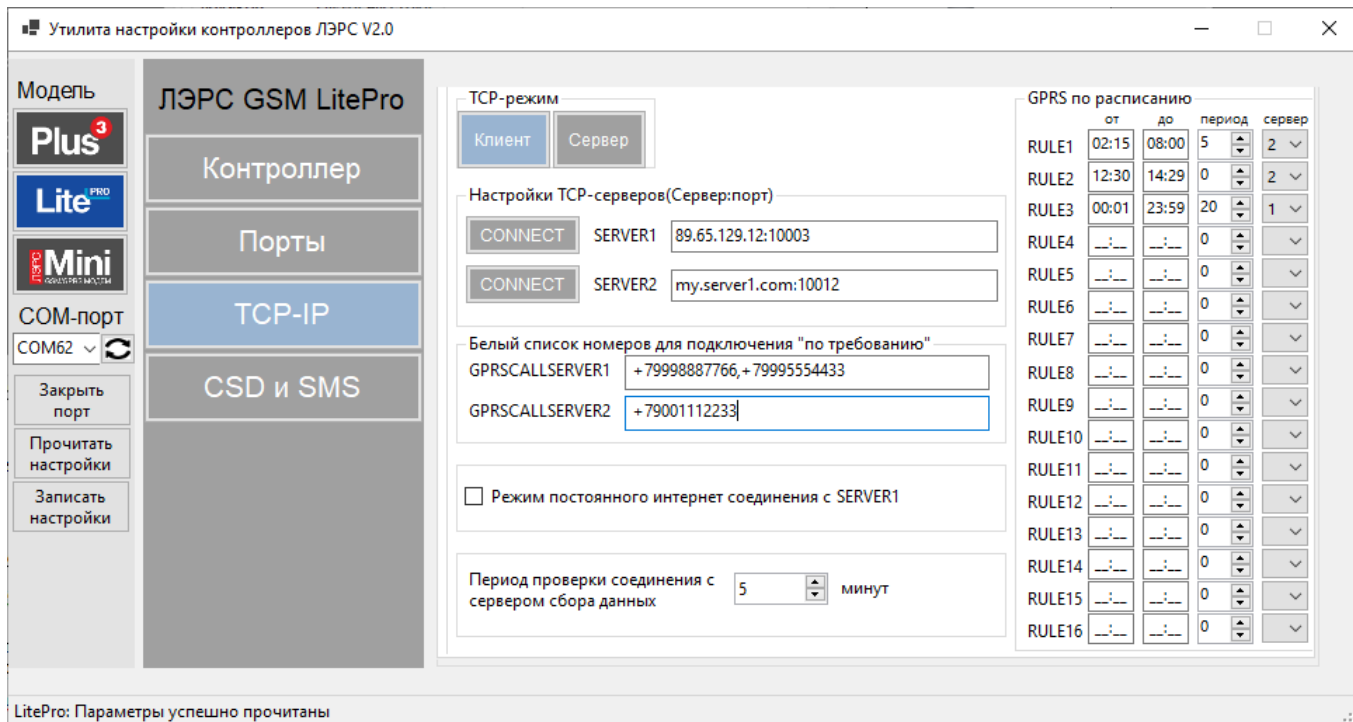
Утилита настройки контроллеров ЛЭРС V2.0

Модель
Plus 3
Lite PRO
ЛЭРС Mini
COM-порт
COM62
Закрыть порт
Прочитать настройки
Записать настройки

ЛЭРС GSM LitePro
Контроллер
Порты
TCP-IP
CSD и SMS

TCP-режим
Клиент
Сервер

Настройки TCP-серверов(Сервер:порт)
CONNECT SERVER1 89.65.129.12:10003
CONNECT SERVER2 my.server1.com:10012

Белый список номеров для подключения "по требованию"
GPRSCALLSERVER1 +79998887766,+79995554433
GPRSCALLSERVER2 +79001112233

Режим постоянного интернет соединения с SERVER1

Период проверки соединения с сервером сбора данных 5 минут

GPRS по расписанию

| | от | до | период | сервер |
|---|---|---|---|---|
| RULE1 | 02:15 | 08:00 | 5 | 2 |
| RULE2 | 12:30 | 14:29 | 0 | 2 |
| RULE3 | 00:01 | 23:59 | 20 | 1 |
| RULE4 | __:__ | __:__ | 0 | |
| RULE5 | __:__ | __:__ | 0 | |
| RULE6 | __:__ | __:__ | 0 | |
| RULE7 | __:__ | __:__ | 0 | |
| RULE8 | __:__ | __:__ | 0 | |
| RULE9 | __:__ | __:__ | 0 | |
| RULE10 | __:__ | __:__ | 0 | |
| RULE11 | __:__ | __:__ | 0 | |
| RULE12 | __:__ | __:__ | 0 | |
| RULE13 | __:__ | __:__ | 0 | |
| RULE14 | __:__ | __:__ | 0 | |
| RULE15 | __:__ | __:__ | 0 | |
| RULE16 | __:__ | __:__ | 0 | |

LitePro: Параметры успешно прочитаны